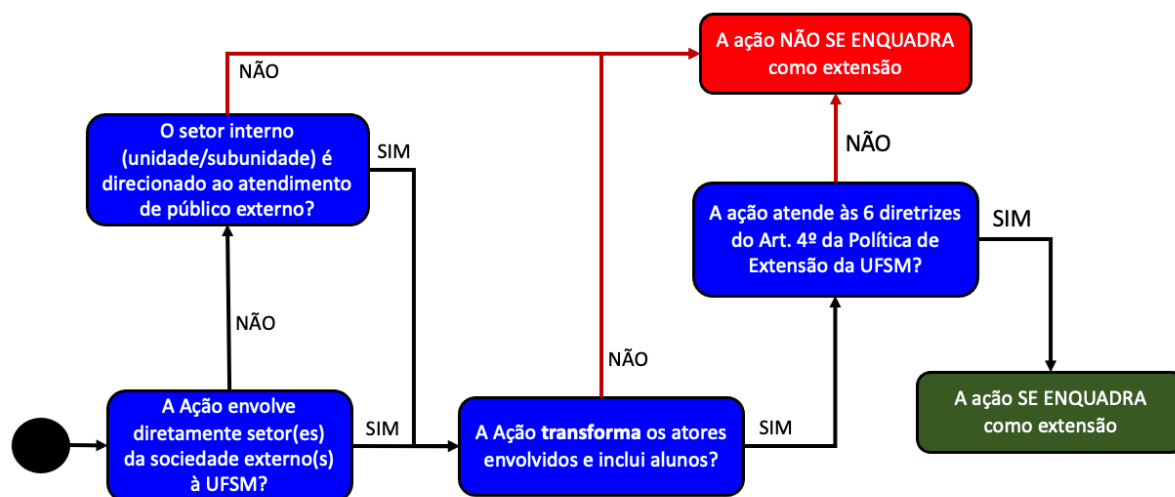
A ação NÃO SE ENQUADRA como extensão

NÃO

O setor interno (unidade/subunidade) é direcionado ao atendimento de público externo?

SIM

NÃO

A ação atende às 6 diretrizes do Art. 4º da Política de Extensão da UFSM?

SIM

NÃO

NÃO

A Ação envolve diretamente setor(es) da sociedade externo(s) à UFSM?

SIM

A Ação **transforma** os atores envolvidos e inclui alunos?

SIM

A ação SE ENQUADRA como extensão